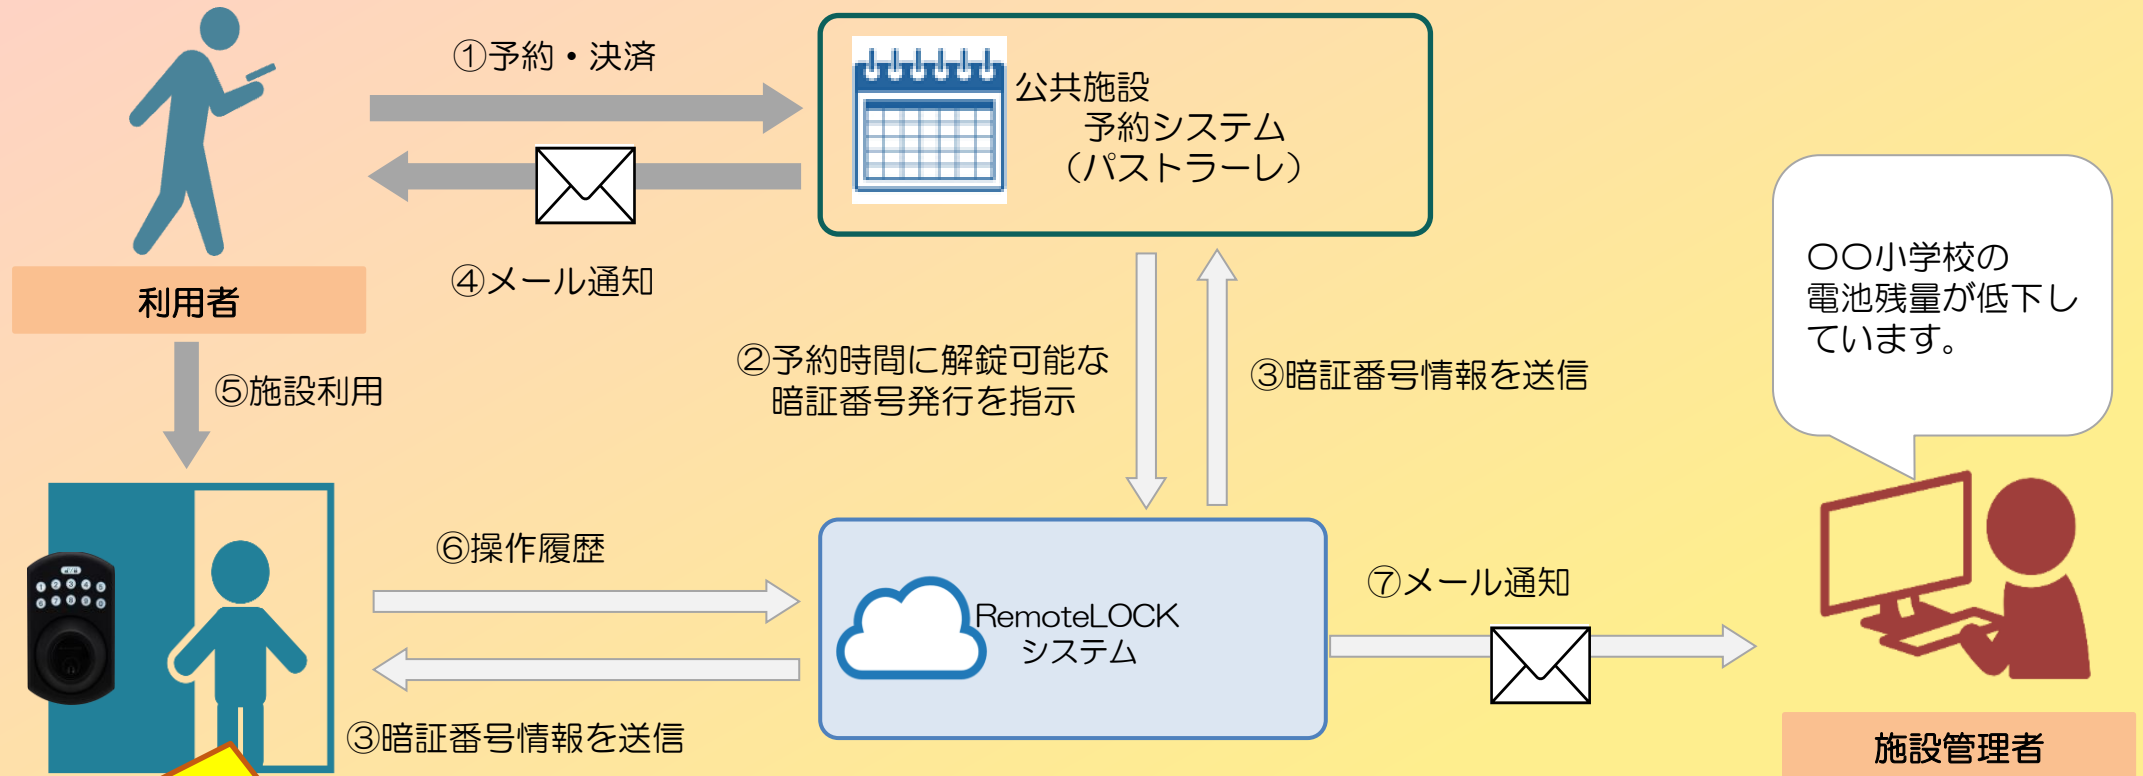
①予約・決済

公共施設
予約システム
（パストラーレ）

④メール通知

利用者

⑤施設利用

②予約時間に解錠可能な暗証番号発行を指示

③暗証番号情報を送信

〇〇小学校の電池残量が低下しています。

⑥操作履歴

RemoteLOCK
システム

⑦メール通知

③暗証番号情報を送信

施設管理者